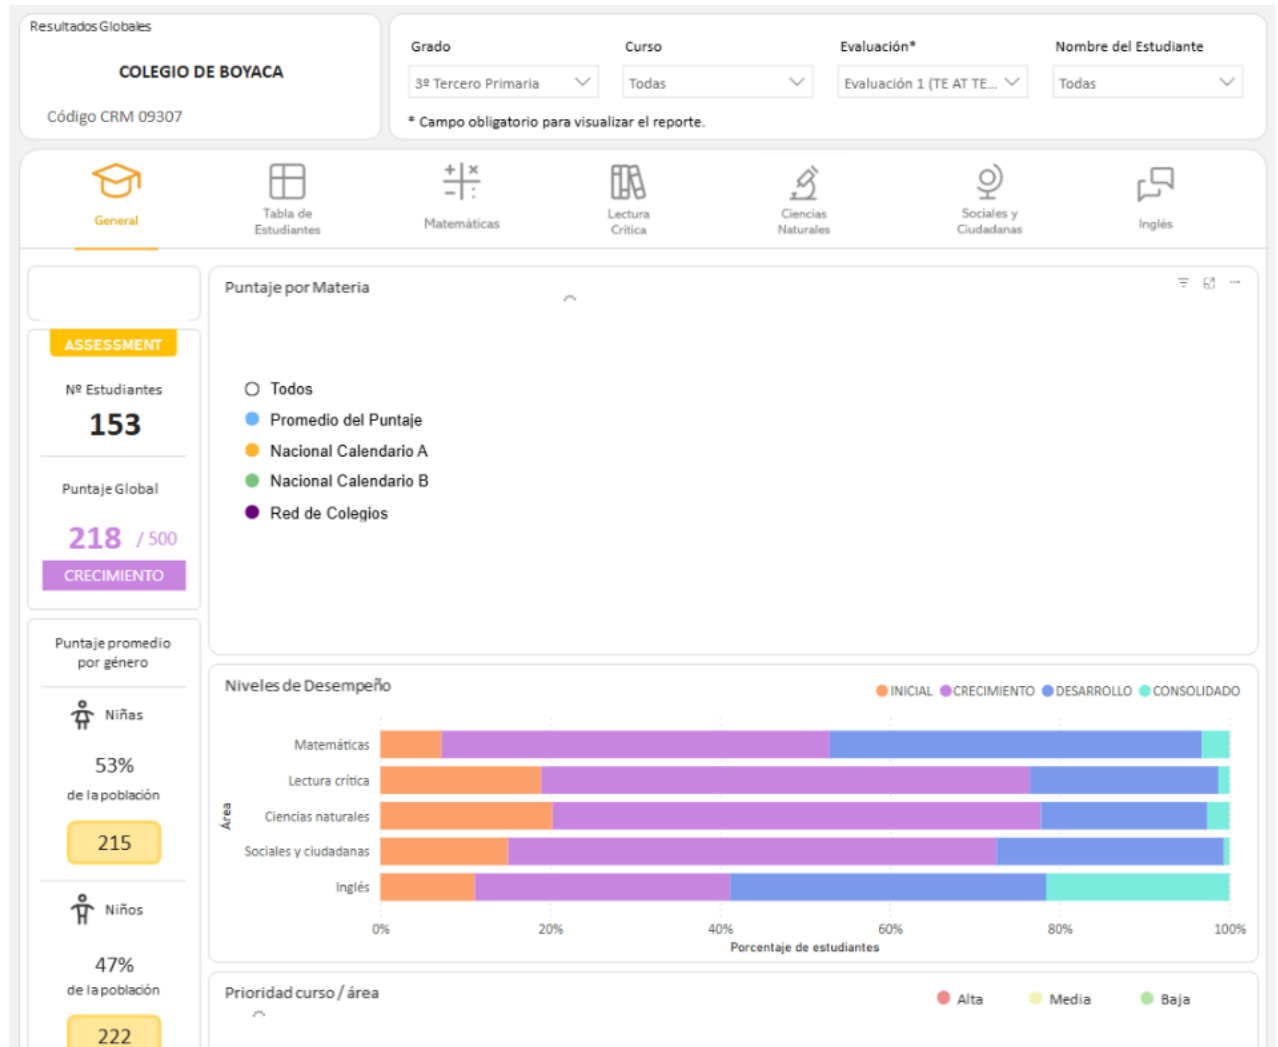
Resultados Globales

COLEGIO DE BOYACA

Código CRM 09307

Grado
3º Tercero Primaria

Curso
Todas

Evaluación*
Evaluación 1 (TE AT TE...

Nombre del Estudiante
Todas

* Campo obligatorio para visualizar el reporte.

General

Tabla de Estudiantes

Matemáticas

Lectura Crítica

Ciencias Naturales

Sociales y Ciudadanas

Inglés

ASSESSMENT

Nº Estudiantes
153

Puntaje Global
218 / 500
CRECIMIENTO

Puntaje promedio por género

Niñas
53%
de la población
215

Niños
47%
de la población
222

Puntaje por Materia

Todos
Promedio del Puntaje
Nacional Calendario A
Nacional Calendario B
Red de Colegios

Niveles de Desempeño

INICIAL CRECIMIENTO DESARROLLO CONSOLIDADO

Matemáticas
Lectura crítica
Ciencias naturales
Sociales y ciudadanas
Inglés

Área

0% 20% 40% 60% 80% 100%
Porcentaje de estudiantes

Prioridad curso / área

Alta Media Baja